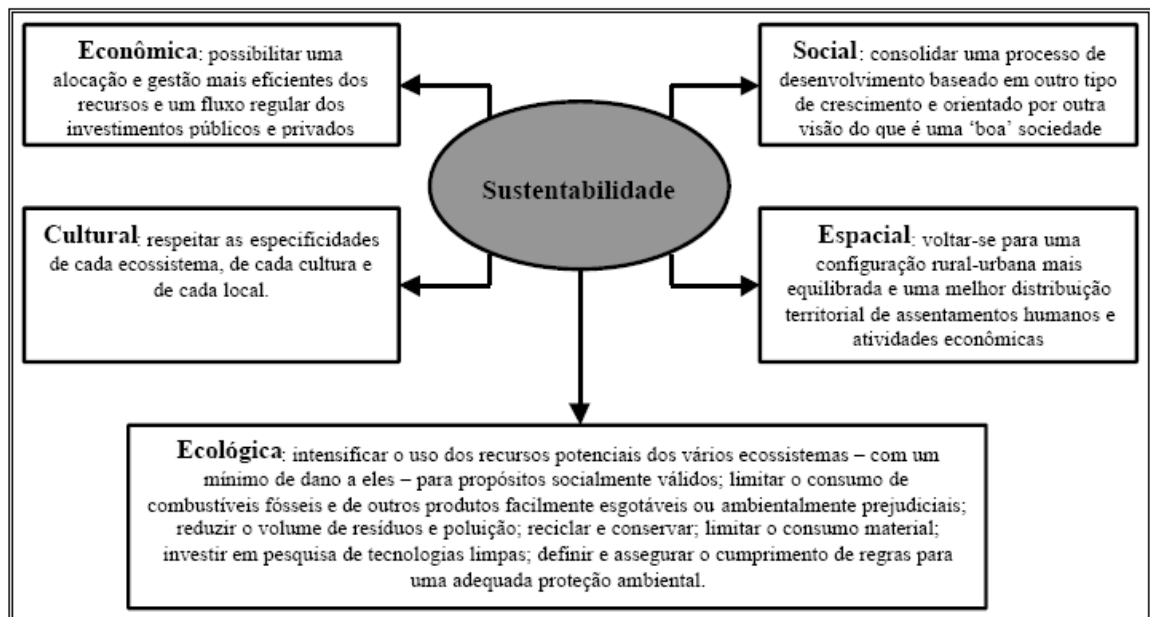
Econômica: possibilitar uma alocação e gestão mais eficientes dos recursos e um fluxo regular dos investimentos públicos e privados

Social: consolidar uma processo de desenvolvimento baseado em outro tipo de crescimento e orientado por outra visão do que é uma 'boa' sociedade

Sustentabilidade

Cultural: respeitar as especificidades de cada ecossistema, de cada cultura e de cada local.

Espacial: voltar-se para uma configuração rural-urbana mais equilibrada e uma melhor distribuição territorial de assentamentos humanos e atividades econômicas

Ecológica: intensificar o uso dos recursos potenciais dos vários ecossistemas – com um mínimo de dano a eles – para propósitos socialmente válidos; limitar o consumo de combustíveis fósseis e de outros produtos facilmente esgotáveis ou ambientalmente prejudiciais; reduzir o volume de resíduos e poluição; reciclar e conservar; limitar o consumo material; investir em pesquisa de tecnologias limpas; definir e assegurar o cumprimento de regras para uma adequada proteção ambiental.